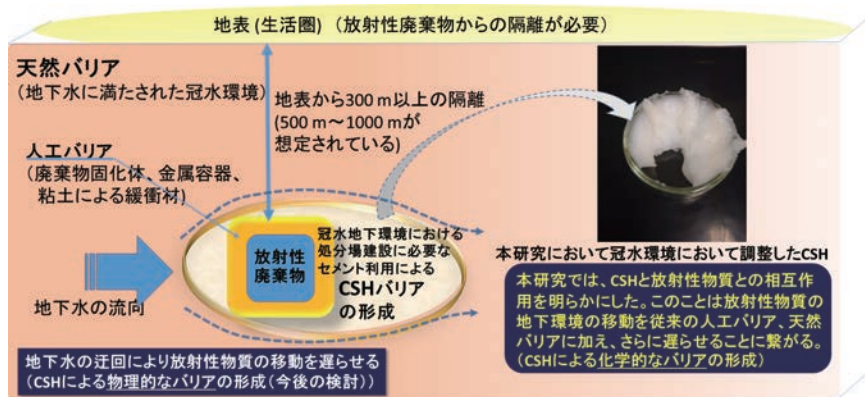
地表 (生活圏) (放射性廃棄物からの隔離が必要)

天然バリア
(地下水に満たされた冠水環境)

地表から300 m以上の隔離
(500 m～1000 mが想定されている)

人工バリア
(廃棄物固化体、金属容器、粘土による緩衝材)

放射性廃棄物

冠水地下環境における処分場建設に必要なセメント利用による
CSHバリアの形成

地下水の流向

本研究において冠水環境において調整したCSH

本研究では、CSHと放射性物質との相互作用を明らかにした。このことは放射性物質の地下環境の移動を従来の人工バリア、天然バリアに加え、さらに遅らせることに繋がる。
(CSHによる化学的なバリアの形成)

地下水の迂回により放射性物質の移動を遅らせる
(CSHによる物理的なバリアの形成(今後の検討))